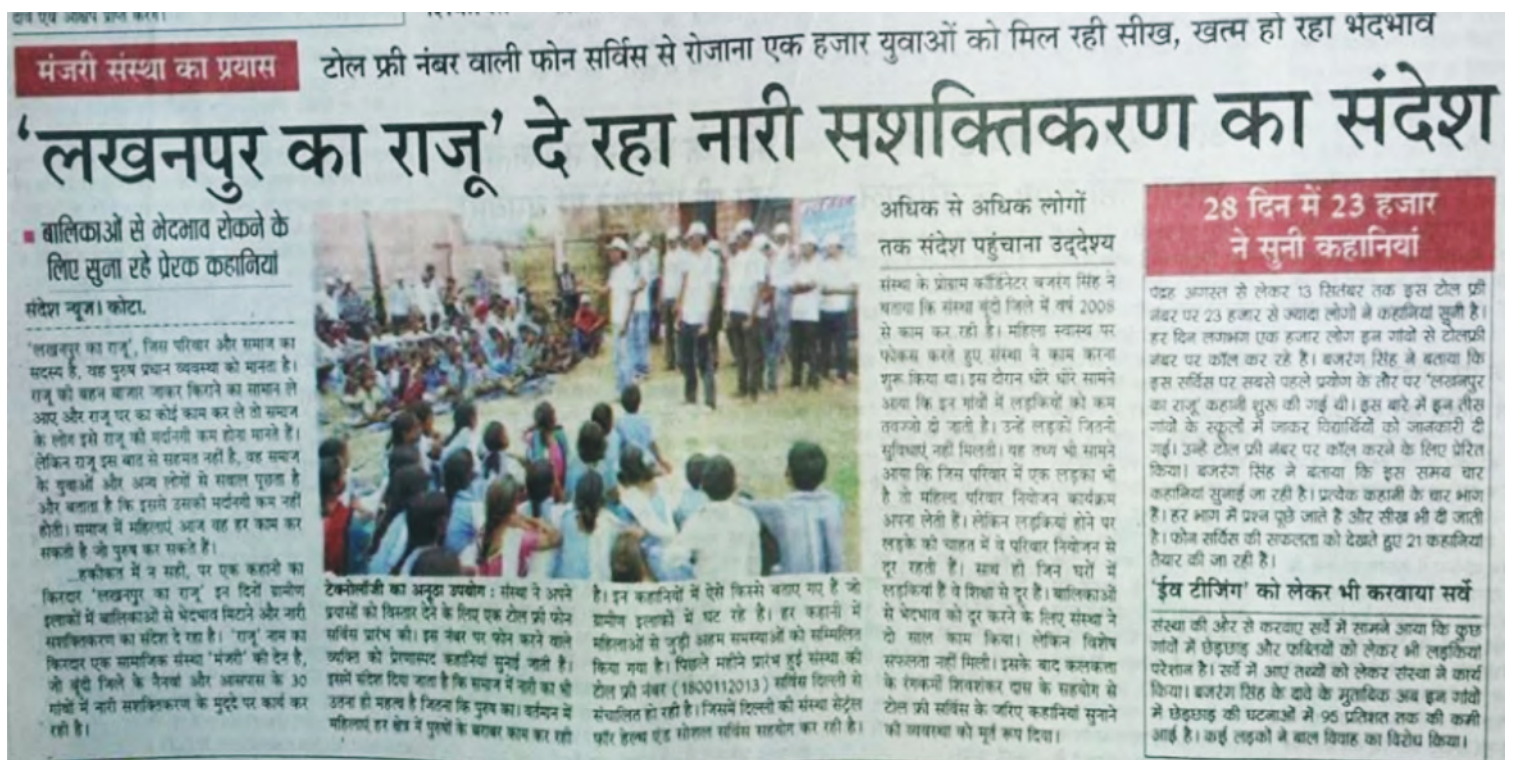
मंजरी संस्था का प्रयास

टोल फ्री नंबर वाली फोन सर्विस से रोजाना एक हजार युवाओं को मिल रही सीख, खत्म हो रहा भेदभाव

'लखनपुर का राजू' दे रहा नारी सशक्तिकरण का संदेश

■ बालिकाओं से भेदभाव रोकने के लिए सुना रहे प्रेरक कहानियां

संदेश न्यूज। कोटा.

'लखनपुर का राजू', जिस परिवार और समाज का सदस्य है, वह पुरुष प्रधान व्यवस्था को मानता है। राजू की बहन बाजार जाकर किराने का सामान ले आए और राजू घर का कोई काम कर ले तो समाज के लोग इसे राजू की मर्दानगी कम होना मानते हैं। लेकिन राजू इस बात से सहमत नहीं है, वह समाज के युवाओं और अन्य लोगों से सवाल पूछता है और बताता है कि इससे उसकी मर्दानगी कम नहीं होती। समाज में महिलाएं आज वह हर काम कर सकती है जो पुरुष कर सकते हैं।

...हकीकत में न सही, पर एक कहानी का किरदार 'लखनपुर का राजू' इन दिनों ग्रामीण इलाकों में बालिकाओं से भेदभाव मिटाने और नारी सशक्तिकरण का संदेश दे रहा है। 'राजू' नाम का किरदार एक सामाजिक संस्था 'मंजरी' की देन है, जो बूंदी जिले के नैनवां और अमरपुर के 30 गांवों में नारी सशक्तिकरण के मुद्दे पर कार्य कर रही है।

टेक्नोलॉजी का अनूठा उपयोग : संस्था ने अपने प्रयासों को विस्तार देने के लिए एक टोल फ्री फोन सर्विस प्रारंभ की। इस नंबर पर फोन करने वाले व्यक्ति को प्रेरणास्पद कहानियां सुनाई जाती हैं। इसमें संदेश दिया जाता है कि समाज में नारी का भी उतना ही महत्व है जितना कि पुरुष का। वर्तमान में महिलाएं हर क्षेत्र में पुरुषों के बराबर काम कर रही हैं। इन कहानियों में ऐसे किस्से बताए गए हैं जो ग्रामीण इलाकों में घट रहे हैं। हर कहानी में महिलाओं से जुड़ी अहम समस्याओं को सम्मिलित किया गया है। पिछले महीने प्रारंभ हुई संस्था की टोल फ्री नंबर (1800112013) सर्विस दिल्ली से संचालित हो रही है। जिसमें दिल्ली की संस्था सेंट्रल फॉर हेल्थ एंड सोशल सर्विस सहयोग कर रही है।

अधिक से अधिक लोगों तक संदेश पहुंचाना उद्देश्य

संस्था के प्रोग्राम कॉर्डिनेटर बजरंग सिंह ने बताया कि संस्था बूंदी जिले में वर्ष 2008 से काम कर रही है। महिला स्वास्थ्य पर फोकस करते हुए संस्था ने काम करना शुरू किया था। इस दौरान धीरे धीरे सामने आया कि इन गांवों में लड़कियों को कम तवज्जो दी जाती है। उन्हें लड़कों जितनी सुविधाएं नहीं मिलती। यह तथ्य भी सामने आया कि जिस परिवार में एक लड़का भी है तो महिला परिवार नियोजन कार्यक्रम अपना लेती है। लेकिन लड़कियां होने पर लड़के की चाहत में वे परिवार नियोजन से दूर रहती हैं। साथ ही जिन घरों में लड़कियां हैं वे शिक्षा से दूर हैं। बालिकाओं से भेदभाव को दूर करने के लिए संस्था ने दो साल काम किया। लेकिन विशेष सफलता नहीं मिली। इसके बाद कलकत्ता के रंगकर्मी शिवशंकर दास के सहयोग से टोल फ्री सर्विस के जरिए कहानियां सुनाने की व्यवस्था को मूर्त रूप दिया।

28 दिन में 23 हजार ने सुनी कहानियां

पंद्रह अगस्त से लेकर 13 सितंबर तक इस टोल फ्री नंबर पर 23 हजार से ज्यादा लोगों ने कहानियां सुनी है। हर दिन लगभग एक हजार लोग इन गांवों से टोलफ्री नंबर पर कॉल कर रहे हैं। बजरंग सिंह ने बताया कि इस सर्विस पर सबसे पहले प्रयोग के तौर पर 'लखनपुर का राजू' कहानी शुरू की गई थी। इस बारे में इन तीस गांवों के स्कूलों में जाकर विद्यार्थियों को जानकारी दी गई। उन्हें टोल फ्री नंबर पर कॉल करने के लिए प्रेरित किया। बजरंग सिंह ने बताया कि इस समय चार कहानियां सुनाई जा रही है। प्रत्येक कहानी के चार भाग हैं। हर भाग में प्रश्न पूछे जाते है और सीख भी दी जाती है। फोन सर्विस की सफलता को देखते हुए 21 कहानियां तैयार की जा रही है।

'ईव टीजिंग' को लेकर भी करवाया सर्वे

संस्था की ओर से करवाए सर्वे में सामने आया कि कुछ गांवों में छेड़छाड़ और फब्तियों को लेकर भी लड़कियां परेशान है। सर्वे में आए तथ्यों को लेकर संस्था ने कार्य किया। बजरंग सिंह के दावे के मुताबिक अब इन गांवों में छेड़छाड़ की घटनाओं में 95 प्रतिशत तक की कमी आई है। कई लड़कों ने बाल विवाह का विरोध किया।